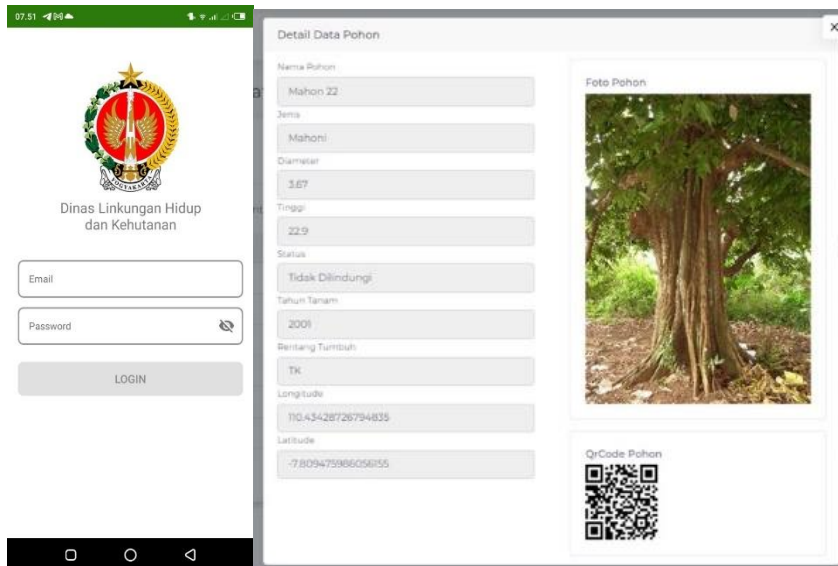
07.51

Dinas Linkungan Hidup dan Kehutanan

Email

Password

LOGIN

Detail Data Pohon

×

Nama Pohon

Mahon 22

Jenis

Mahoni

Diameter

3.67

Tinggi

22.9

Status

Tidak Dilindungi

Tahun Tanam

2001

Rentang Tumbuh

TK

Longitude

110.43428726794835

Latitude

-7.809475986056155

Foto Pohon

QrCode Pohon